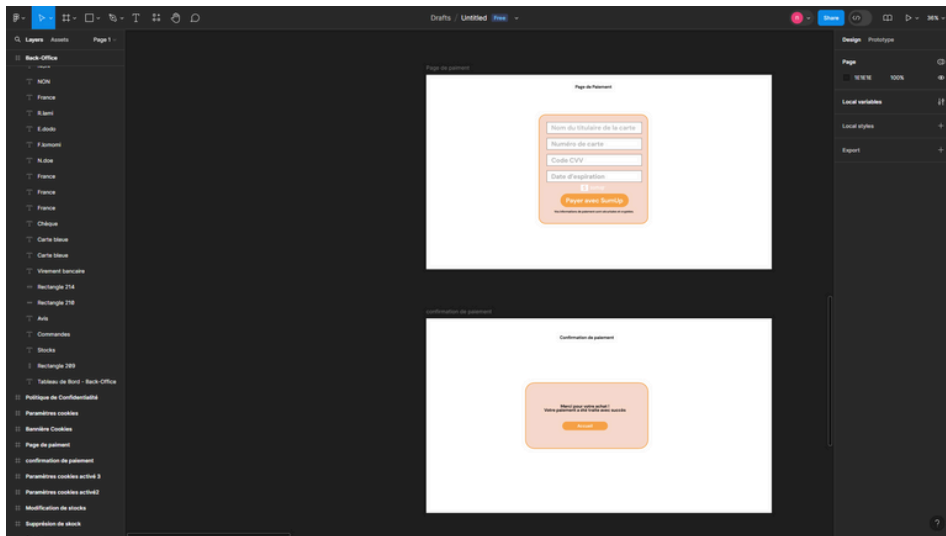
Drafts / Untitled Free

Share

36%

Layers Assets Page 1

Back-Office

NON

France

R.lami

E.dodo

F.lomomi

N.doe

France

France

France

Chèque

Carte bleue

Carte bleue

Virement bancaire

Rectangle 214

Rectangle 218

Avis

Commandes

Stocks

Rectangle 289

Tableau de Bord - Back-Office

Politique de Confidentialité

Paramètres cookies

Bannière Cookies

Page de paiement

confirmation de paiement

Paramètres cookies activé 3

Paramètres cookies activé2

Modification de stocks

Suppression de stock

Page de paiement

Page de Paiement

Nom du titulaire de la carte

Numéro de carte

Code CVV

Date d'expiration

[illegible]

Payer avec SumUp

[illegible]

confirmation de paiement

Confirmation de paiement

Merci pour votre achat !
Votre paiement a été traité avec succès

Accueil

Design Prototype

Page

1E1E1E 100%

Local variables

Local styles

Export

?